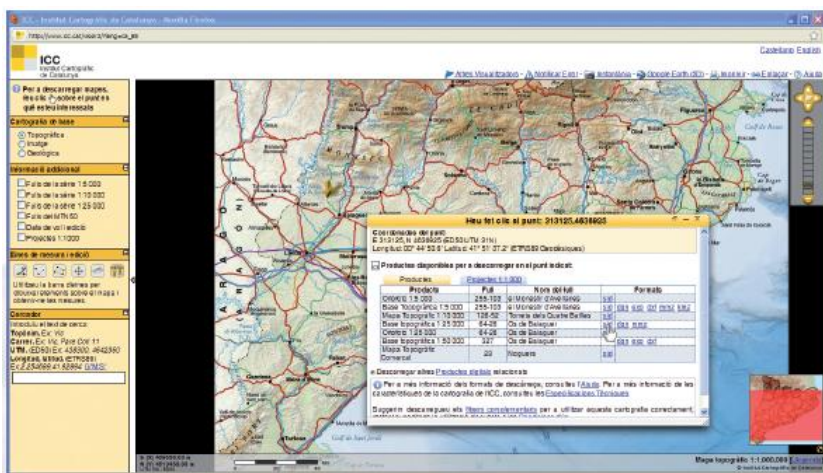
ICC - Institut Cartogràfic de Catalunya - Mozilla Firefox

http://www.icc.cat/vissir3/?lang=ca_ES

ICC
Institut Cartogràfic de Catalunya

Castellano English

Altres Visualitzadors · Notificar Error · Instantània · Google Earth (3D) · Imprimir · Enllaçar · Ajuda

Per a descarregar mapes, feu clic sobre el punt en què esteu interessats

Cartografia de base
Topogràfica
Imatge
Geològica

Informació addicional
Talls de la sèrie 1:5 000
Talls de la sèrie 1:10 000
Talls de la sèrie 1:25 000
Talls del MTN50
Data de vol i edició
Projectes 1:1000

Eines de mesura i edició

Utilitzeu la barra d'eines per dibuixar elements sobre el mapa i obtenir-ne les mesures.

Cercador
Introduïu el text de cerca:
Topònim. Ex: Vic
Carrer. Ex: Vic, Pare Coll 11
UTM. (ED50) Ex: 438300 4642350
Longitud, latitud. (ETRS89)
Ex: 2.254099 41.92894 D/M/S

Heu fet clic al punt: 313125,4638625

Coordenades del punt:
E 313125, N 4638625 (ED50 UTM 31N)
Longitud: 00° 44' 53.8" Latitud: 41° 51' 37.2" (ETRS89 Geodèsiques)

Productes disponibles per a descarregar en el punt indicat:

Productes | Projectes 1:1 000

| Producte | Full | Nom del full | Format |
|---|---|---|---|
| Ortofoto 1:5 000 | 255-103 | el Monestir d'Avellanes | sid |
| Base Topogràfica 1:5 000 | 255-103 | el Monestir d'Avellanes | sid dgn dxf dwf mmz shp2 |
| Mapa Topogràfic 1:10 000 | 128-52 | Torrelà dels Quatre Batlles | sid |
| Base topogràfica 1:25 000 | 64-26 | Os de Balaguer | sid dxf mmz |
| Ortofoto 1:25 000 | 64-26 | Os de Balaguer | sid |
| Base Topogràfica 1:50 000 | 327 | Os de Balaguer | sid dgn dxf shp |
| Mapa Topogràfic Comarcal | 20 | Noguera | sid |

Descarregar altres Productes digitals relacionats

Per a més informació dels formats de descàrrega, consulteu l'Ajuda. Per a més informació de les característiques de la cartografia de l'ICC, consulteu les Especificacions Tècniques

Suggerim descarregueu els Mapes complementaris per a utilitzar aquesta cartografia correctament.

Mapa topogràfic 1:1.000.000
© Institut Cartogràfic de Catalunya